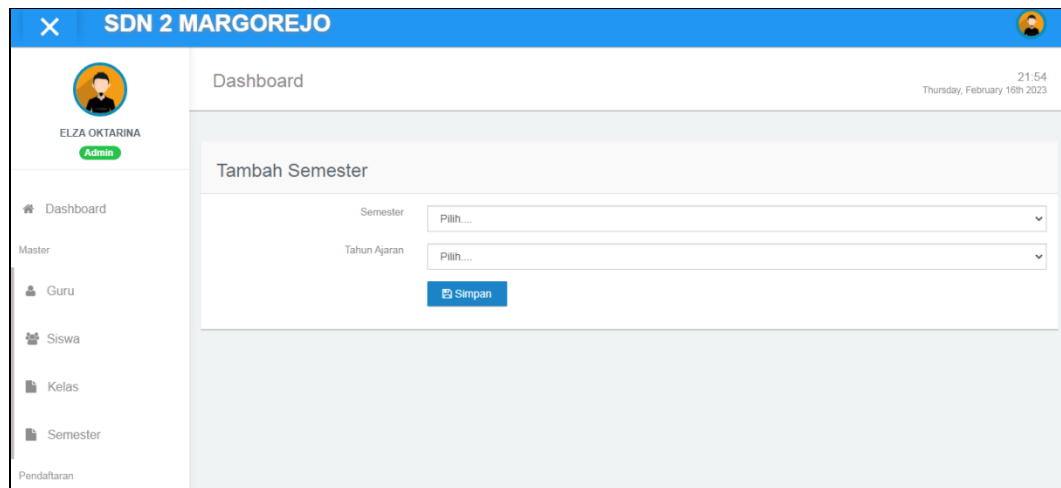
SDN 2 MARGOREJO

ELZA OKTARINA
Admin

Dashboard
Master
Guru
Siswa
Kelas
Semester
Pendaftaran

Dashboard
21:54
Thursday, February 16th 2023

Tambah Semester

Semester Pilih....
Tahun Ajaran Pilih....
Simpan